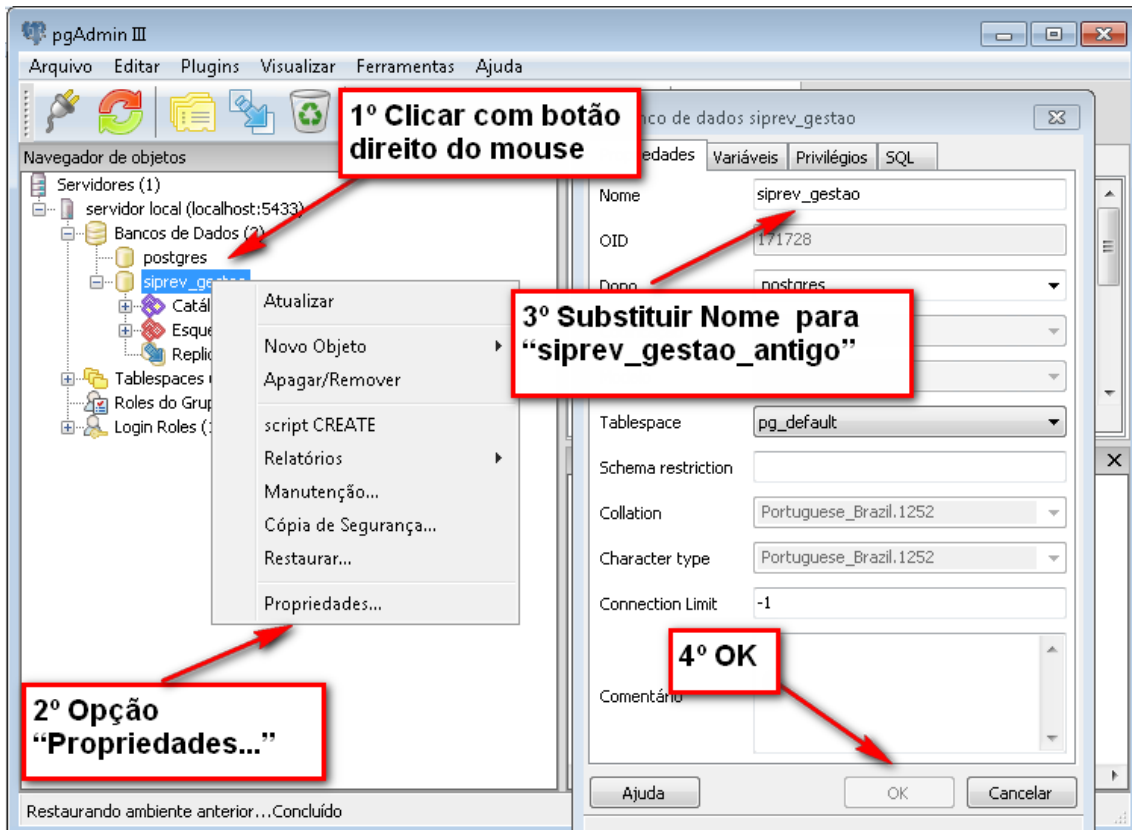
pgAdmin III

Arquivo Editar Plugins Visualizar Ferramentas Ajuda

1º Clicar com botão direito do mouse

Navegador de objetos

Servidores (1)
servidor local (localhost:5433)
Bancos de Dados (2)
postgres
siprev_gestao
Catál
Esque
Replic
Tablespaces
Roles do Grup
Login Roles (1

Atualizar
Novo Objeto
Apagar/Remover
script CREATE
Relatórios
Manutenção...
Cópia de Segurança...
Restaurar...
Propriedades...

2º Opção "Propriedades..."

Restaurando ambiente anterior...Concluído

nco de dados siprev_gestao

edades Variáveis Privilégios SQL

Nome siprev_gestao
OID 171728
Dono postgres

3º Substituir Nome para "siprev_gestao_antigo"

Tablespace pg_default
Schema restriction
Collation Portuguese_Brazil.1252
Character type Portuguese_Brazil.1252
Connection Limit -1
Comentário

4º OK

Ajuda OK Cancelar